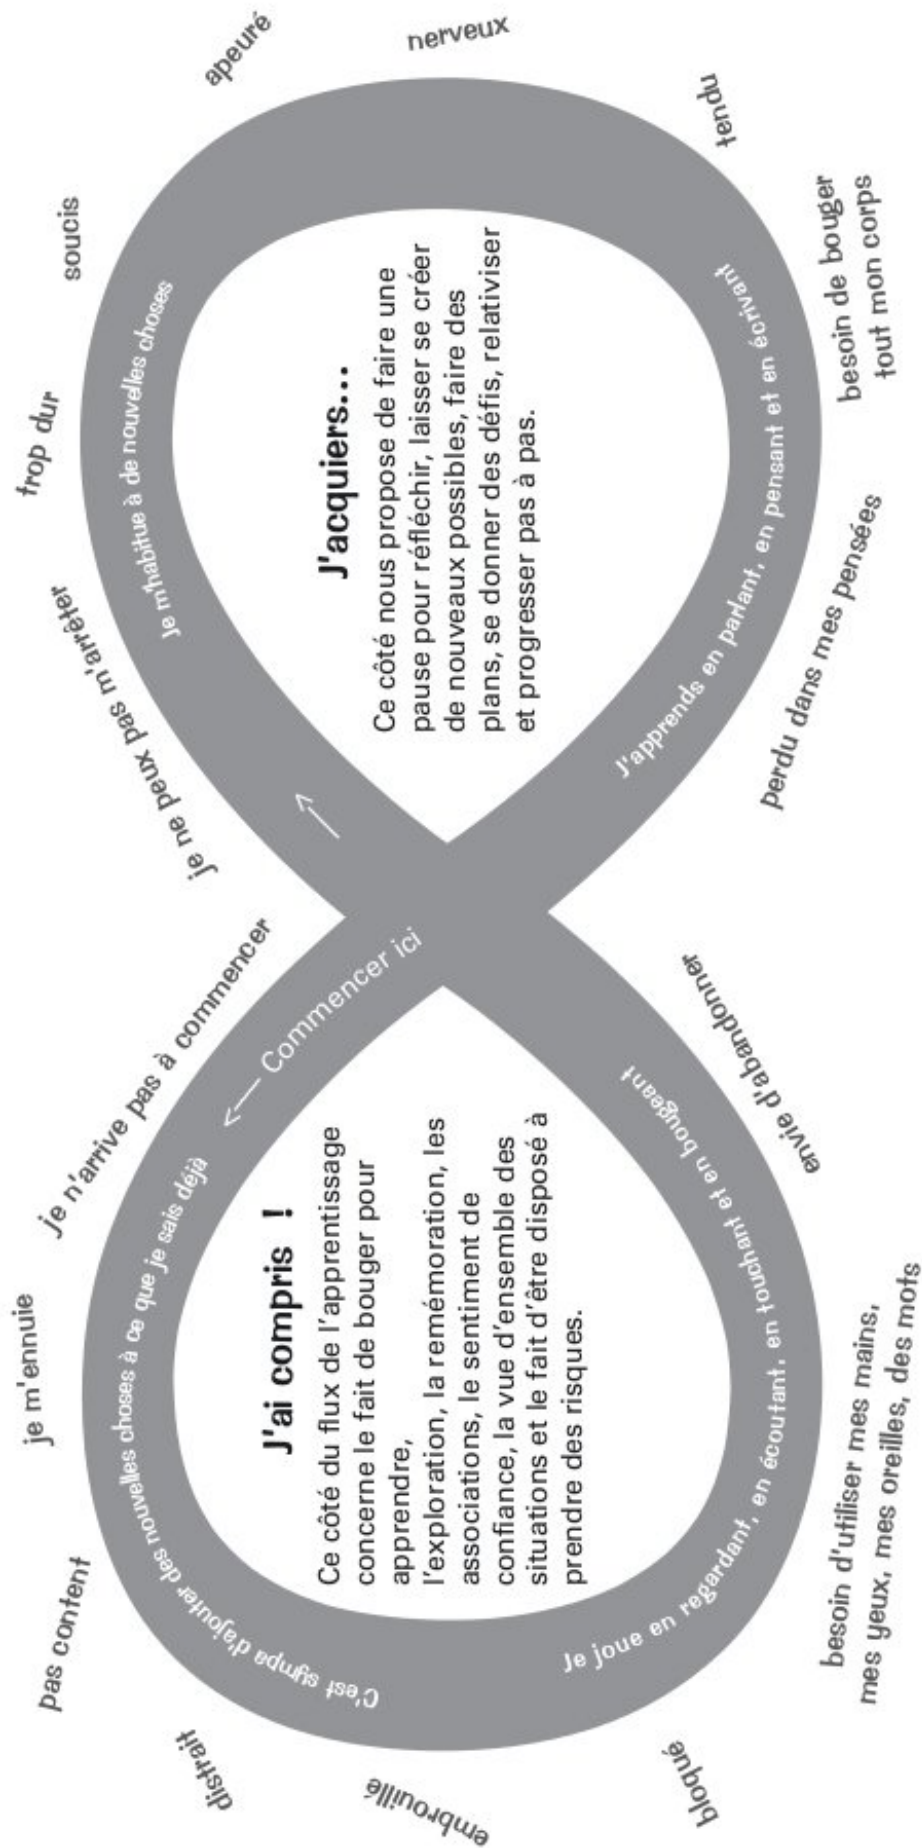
Commencer ici

J'ai compris !

Ce côté du flux de l'apprentissage concerne le fait de bouger pour apprendre, l'exploration, la remémoration, les associations, le sentiment de confiance, la vue d'ensemble des situations et le fait d'être disposé à prendre des risques.

C'est sympa d'ajouter des nouvelles choses à ce que je sais déjà

Je joue en regardant, en écoutant, en touchant et en bougeant

J'acquiers...

Ce côté nous propose de faire une pause pour réfléchir, laisser se créer de nouveaux possibles, faire des plans, se donner des défis, relativiser et progresser pas à pas.

Je m'habitue à de nouvelles choses

J'apprends en parlant, en pensant et en écrivant

je n'arrive pas à commencer

je m'ennuie

pas content

distrait

embrouillé

bloqué

besoin d'utiliser mes mains, mes yeux, mes oreilles, des mots

envie d'abandonner

perdu dans mes pensées

besoin de bouger tout mon corps

tendu

nerveux

apeuré

soucis

trop dur

je ne peux pas m'arrêter